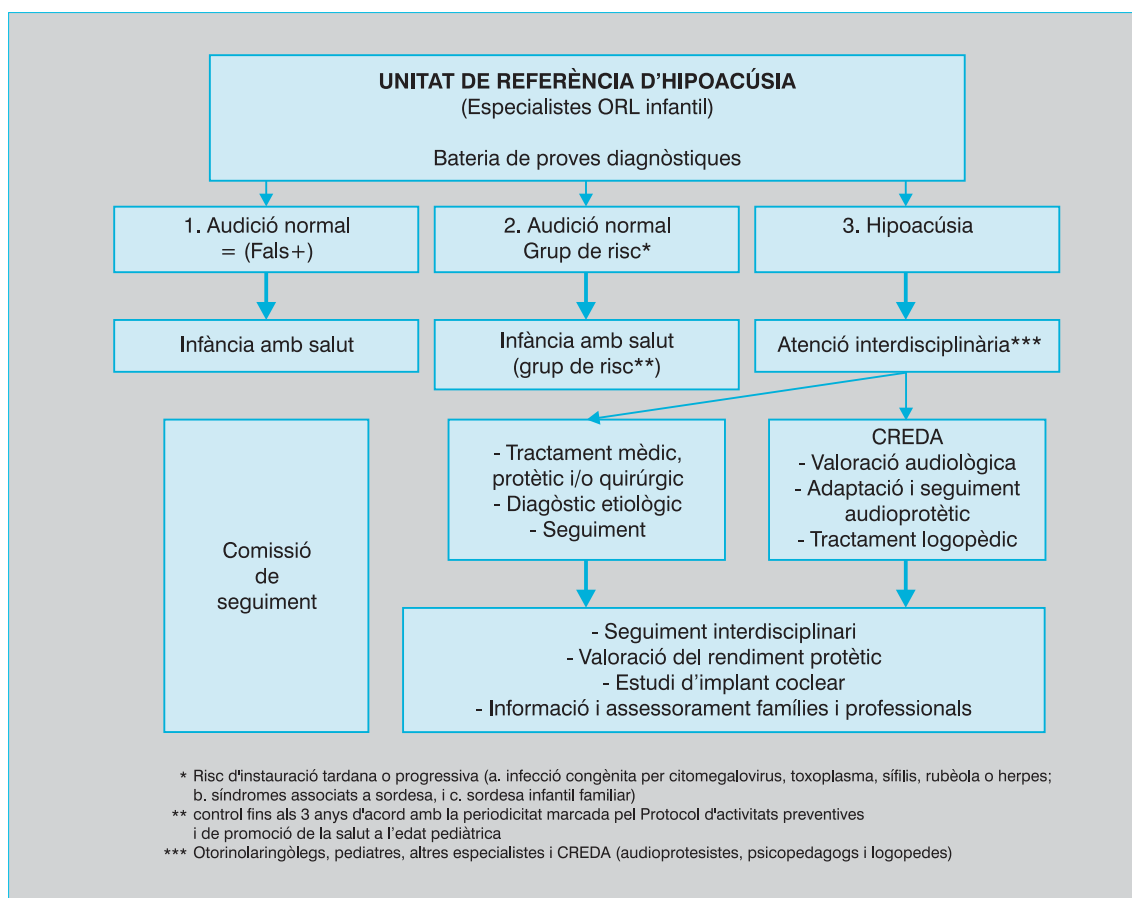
**UNITAT DE REFERÈNCIA D'HIPOACÚSIA**
(Especialistes ORL infantil)

Bateria de proves diagnòstiques

1. Audició normal = (Fals+)

2. Audició normal Grup de risc*

3. Hipoacúsia

Infància amb salut

Infància amb salut (grup de risc**)

Atenció interdisciplinària***

Comissió de seguiment

- Tractament mèdic, protètic i/o quirúrgic
- Diagòstic etiològic
- Seguiment

CREDA
- Valoració audiològica
- Adaptació i seguiment audioprotètic
- Tractament logopèdic

- Seguiment interdisciplinari
- Valoració del rendiment protètic
- Estudi d'implant coclear
- Informació i assessorament famílies i professionals

* Risc d'instauració tardana o progressiva (a. infecció congènita per citomegalovirus, toxoplasma, sífilis, rubèola o herpes; b. síndromes associats a sordesa, i c. sordesa infantil familiar)
** control fins als 3 anys d'acord amb la periodicitat marcada pel Protocol d'activitats preventives i de promoció de la salut a l'edat pediàtrica
*** Otorinolaringòlegs, pediatres, altres especialistes i CREDA (audioprotesistes, psicopedagogs i logopedes)